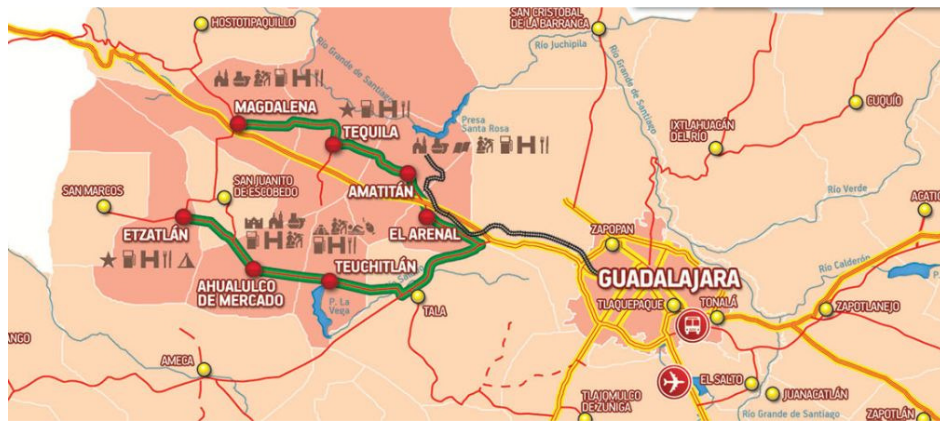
HOSTOTIPAQUILLO
SAN CRISTOBAL DE LA BARRANCA
Río Juchipila
Río Grande de Santiago
Río Grande de Santiago
MAGDALENA
TEQUILA
Presa Santa Rosa
IXTLAHUACÁN DEL RÍO
CUQUÍO
AMATITÁN
SAN JUANITO DE ESCOBEDO
SAN MARCOS
Río Verde
ACATIC
ETZATLÁN
EL ARENAL
ZAPOPAN
Río Calderón
GUADALAJARA
AHUALULCO DE MERCADO
TEUCHITLÁN
P. La Vega
TALA
TLAQUEPAQUE
TONALÁ
ZAPOTLANEJO
ANGO
AMECA
EL SALTO
JUANACATLÁN
TLAJOMULCO DE ZÚÑIGA
Río Grande de Santiago
ZAPOTLÁN